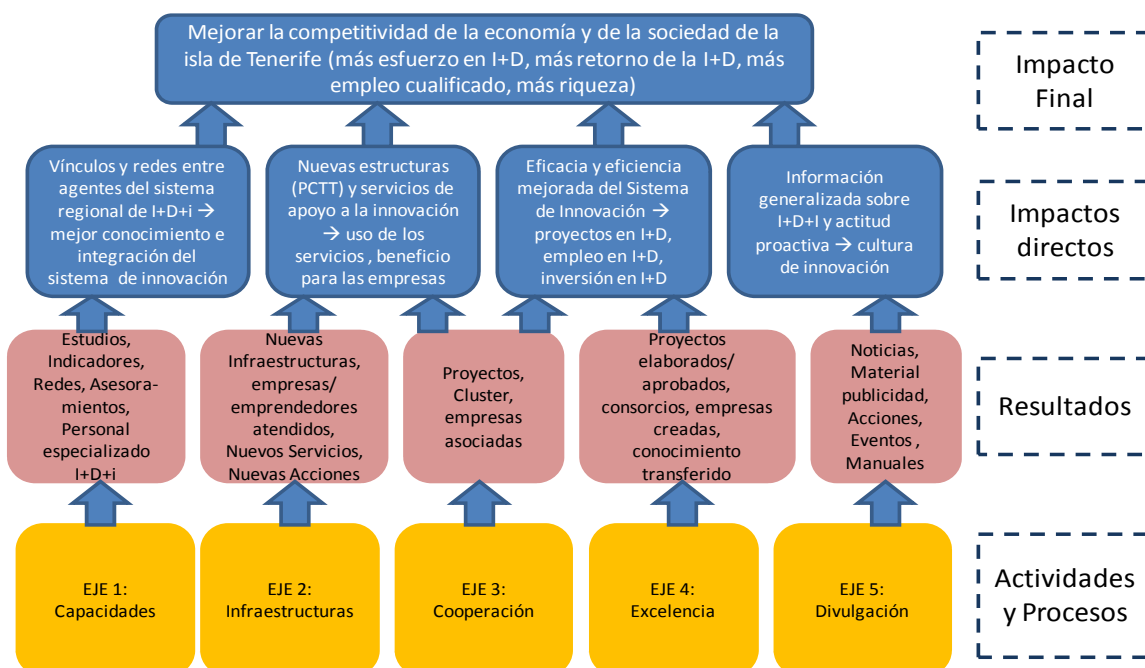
Mejorar la competitividad de la economía y de la sociedad de la isla de Tenerife (más esfuerzo en I+D, más retorno de la I+D, más empleo cualificado, más riqueza)

Impacto Final

Vínculos y redes entre agentes del sistema regional de I+D+i → mejor conocimiento e integración del sistema de innovación

Nuevas estructuras (PCTT) y servicios de apoyo a la innovación → uso de los servicios , beneficio para las empresas

Eficacia y eficiencia mejorada del Sistema de Innovación → proyectos en I+D, empleo en I+D, inversión en I+D

Información generalizada sobre I+D+I y actitud proactiva → cultura de innovación

Impactos directos

Estudios, Indicadores, Redes, Asesoramientos, Personal especializado I+D+i

Nuevas Infraestructuras, empresas/ emprendedores atendidos, Nuevos Servicios, Nuevas Acciones

Proyectos, Cluster, empresas asociadas

Proyectos elaborados/ aprobados, consorcios, empresas creadas, conocimiento transferido

Noticias, Material publicidad, Acciones, Eventos , Manuales

Resultados

EJE 1: Capacidades

EJE 2: Infraestructuras

EJE 3: Cooperación

EJE 4: Excelencia

EJE 5: Divulgación

Actividades y Procesos